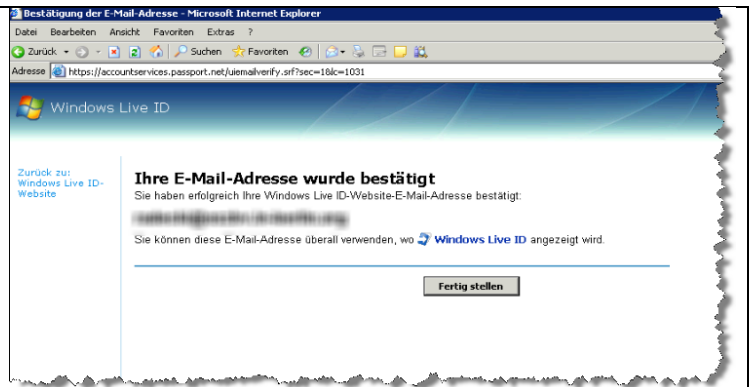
Bestätigung der E-Mail-Adresse - Microsoft Internet Explorer

Datei Bearbeiten Ansicht Favoriten Extras ?

Zurück Suchen Favoriten

Adresse https://accountservices.passport.net/uiemailverify.srf?sec=1&lc=1031

Windows Live ID

Zurück zu: Windows Live ID-Website

Ihre E-Mail-Adresse wurde bestätigt

Sie haben erfolgreich Ihre Windows Live ID-Website-E-Mail-Adresse bestätigt:

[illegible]

Sie können diese E-Mail-Adresse überall verwenden, wo Windows Live ID angezeigt wird.

Fertig stellen